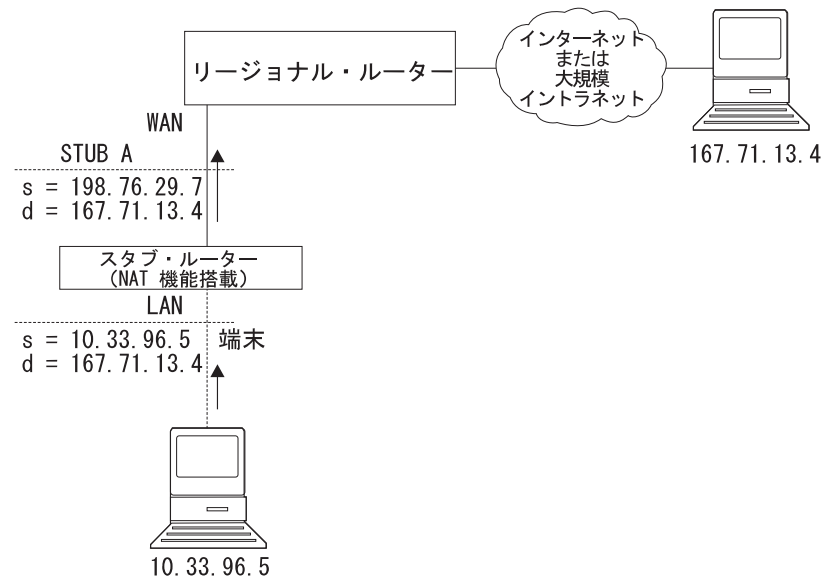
リージョナル・ルーター

インターネット
または
大規模
イントラネット

167.71.13.4

WAN

STUB A

s = 198.76.29.7
d = 167.71.13.4

スタブ・ルーター
(NAT 機能搭載)

LAN

s = 10.33.96.5
d = 167.71.13.4

端末

10.33.96.5